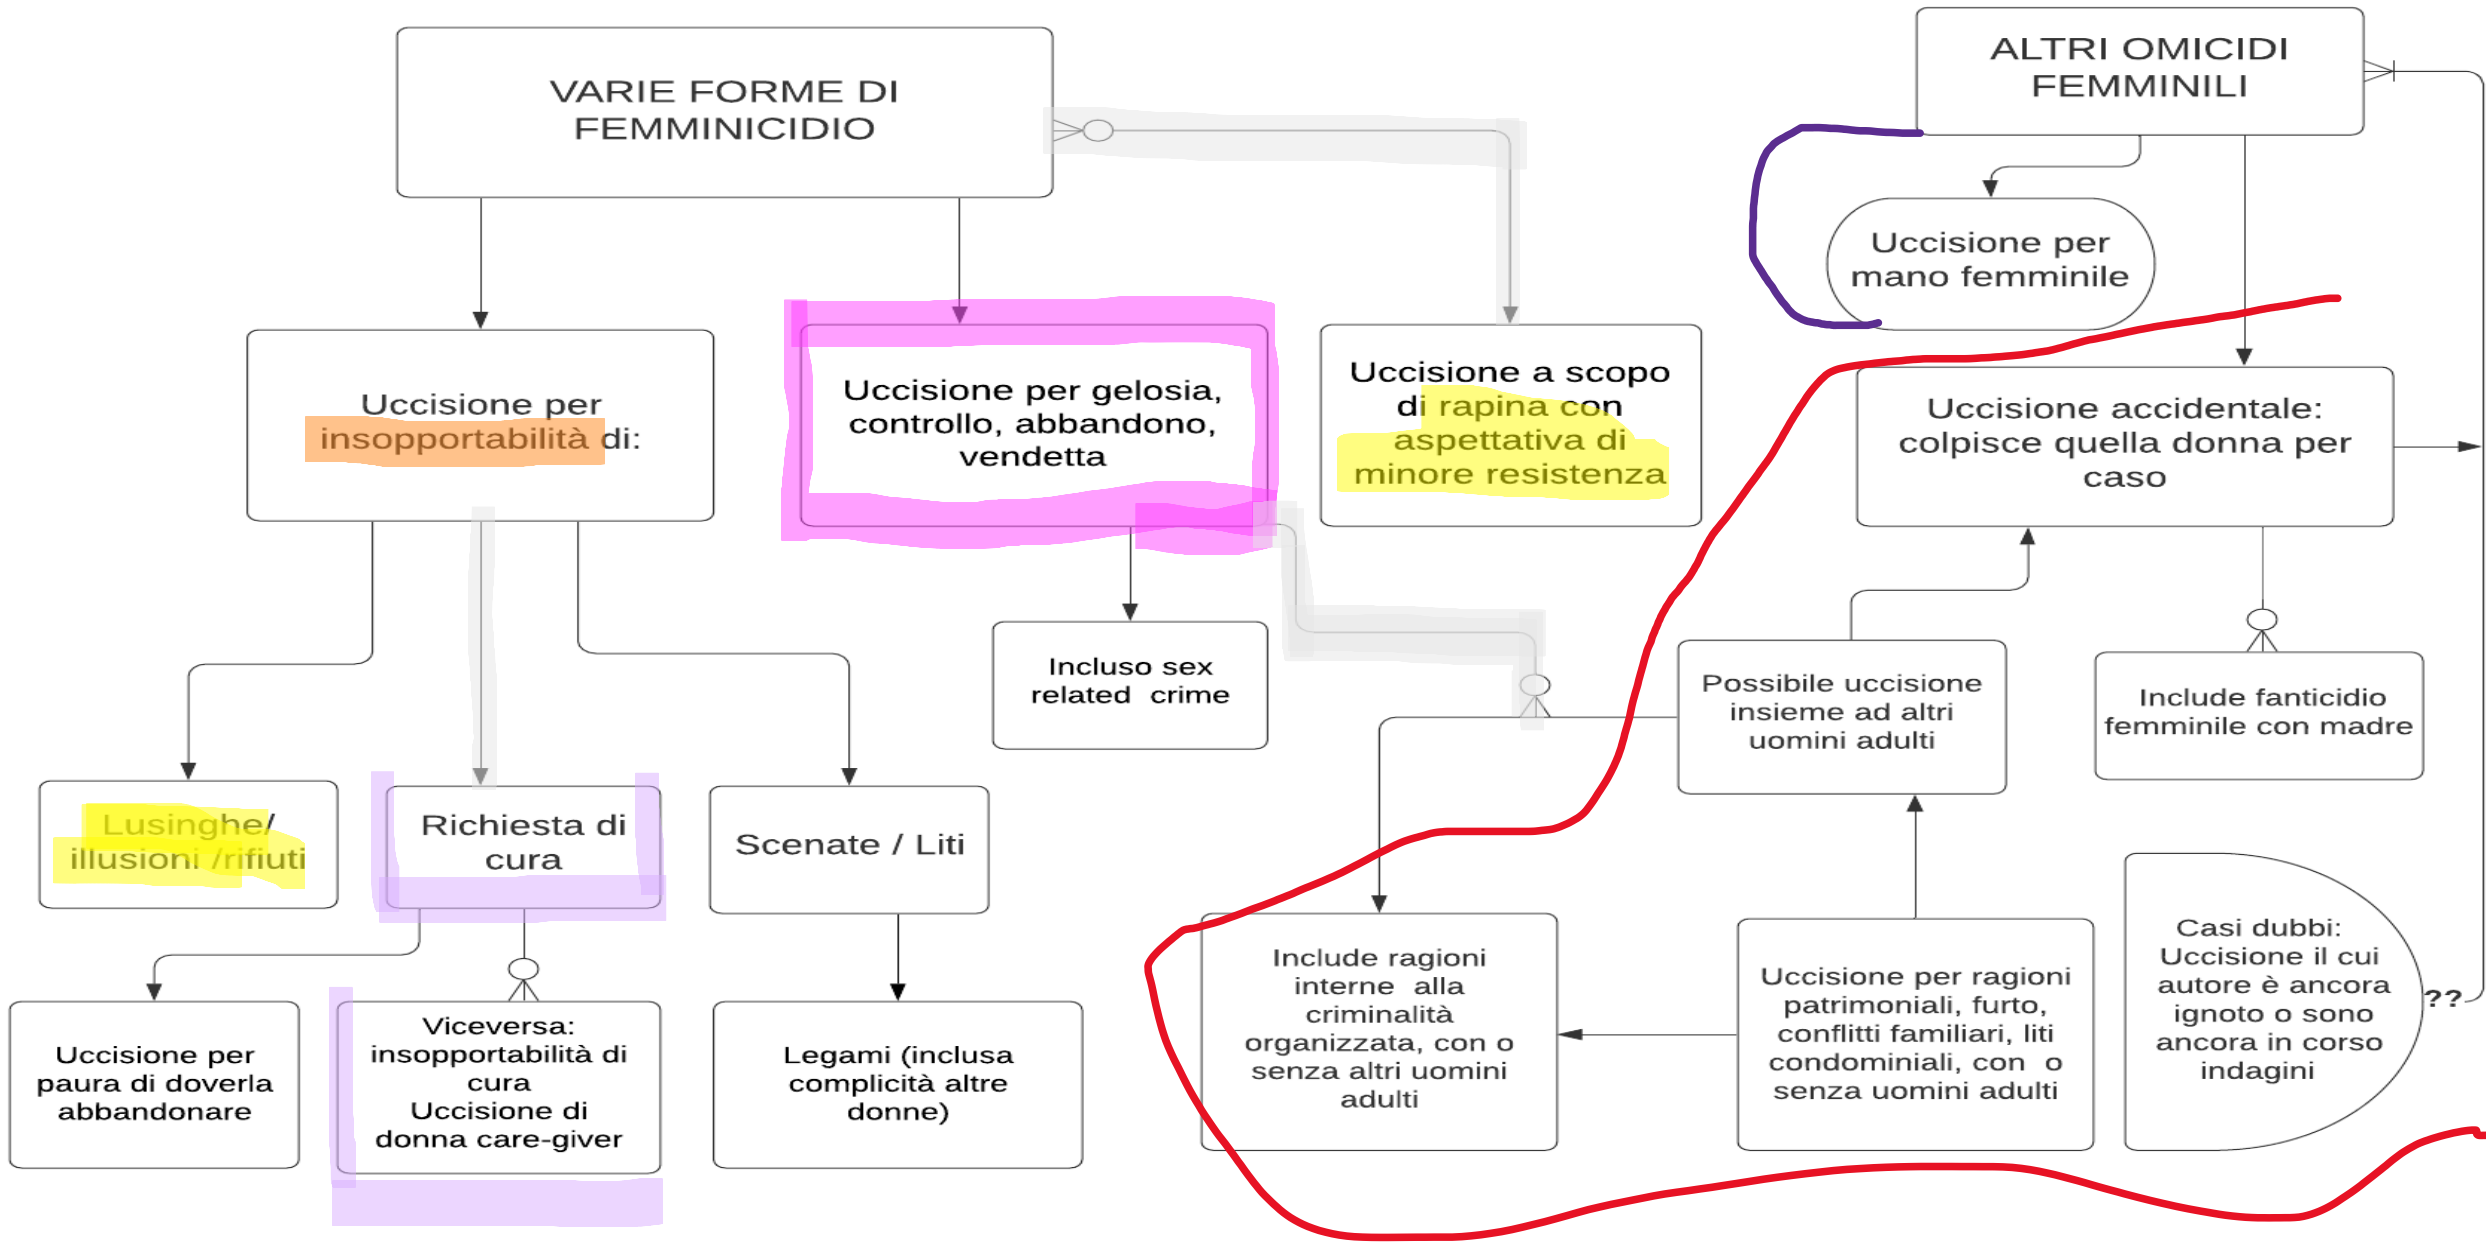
VARIE FORME DI FEMMINICIDIO

ALTRI OMICIDI FEMMINILI

Uccisione per mano femminile

Uccisione per insopportabilità di:

Uccisione per gelosia, controllo, abbandono, vendetta

Uccisione a scopo di rapina con aspettativa di minore resistenza

Uccisione accidentale: colpisce quella donna per caso

Incluso sex related crime

Possibile uccisione insieme ad altri uomini adulti

Include fanticidio femminile con madre

Lusinghe/ illusioni /rifiuti

Richiesta di cura

Scenate / Liti

Include ragioni interne alla criminalità organizzata, con o senza altri uomini adulti

Uccisione per ragioni patrimoniali, furto, conflitti familiari, liti condominiali, con o senza uomini adulti

Casi dubbi: Uccisione il cui autore è ancora ignoto o sono ancora in corso indagini

??

Uccisione per paura di doverla abbandonare

Viceversa: insopportabilità di cura
Uccisione di donna care-giver

Legami (inclusa complicità altre donne)